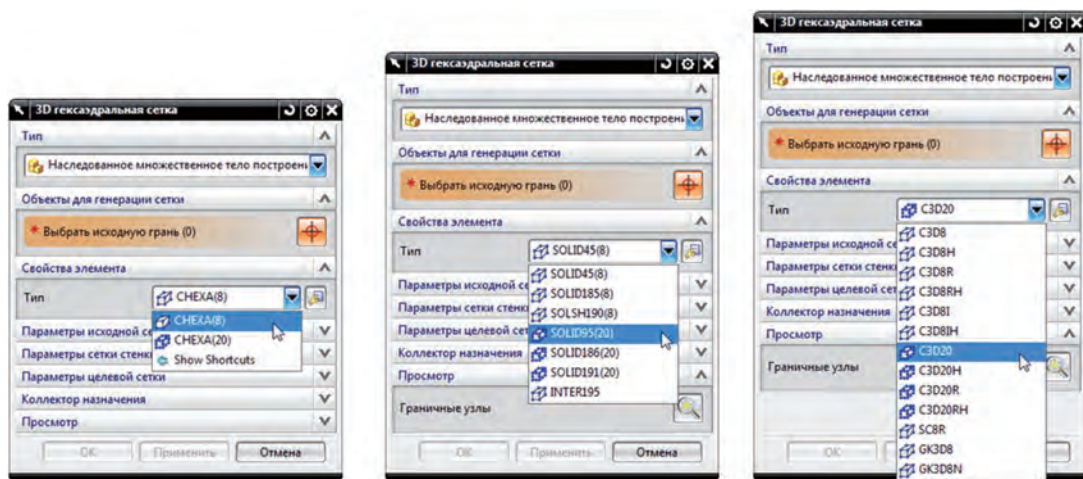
3D гексаэдральная сетка
Тип
Наследованное множественное тело построени
Объекты для генерации сетки
* Выбрать исходную грань (0)
Свойства элемента
Тип
CHEXA(8)
CHEXA(8)
CHEXA(20)
Show Shortcuts
Параметры исходной се
Параметры сетки стенк
Параметры целевой сетки
Коллектор назначения
Просмотр
OK
Применить
Отмена

3D гексаэдральная сетка
Тип
Наследованное множественное тело построени
Объекты для генерации сетки
* Выбрать исходную грань (0)
Свойства элемента
Тип
SOLID45(8)
SOLID45(8)
SOLID185(8)
SOLSH190(8)
SOLID95(20)
SOLID186(20)
SOLID191(20)
INTER195
Параметры исходной се
Параметры сетки стенк
Параметры целевой се
Коллектор назначения
Просмотр
Граничные узлы
OK
Применить
Отмена

3D гексаэдральная сетка
Тип
Наследованное множественное тело построени
Объекты для генерации сетки
* Выбрать исходную грань (0)
Свойства элемента
Тип
C3D20
C3D8
C3D8H
C3D8R
C3D8RH
C3D8I
C3D8IH
C3D20
C3D20H
C3D20R
C3D20RH
SC8R
GK3D8
GK3D8N
Параметры исходной се
Параметры сетки стенк
Параметры целевой се
Коллектор назначения
Просмотр
Граничные узлы
OK